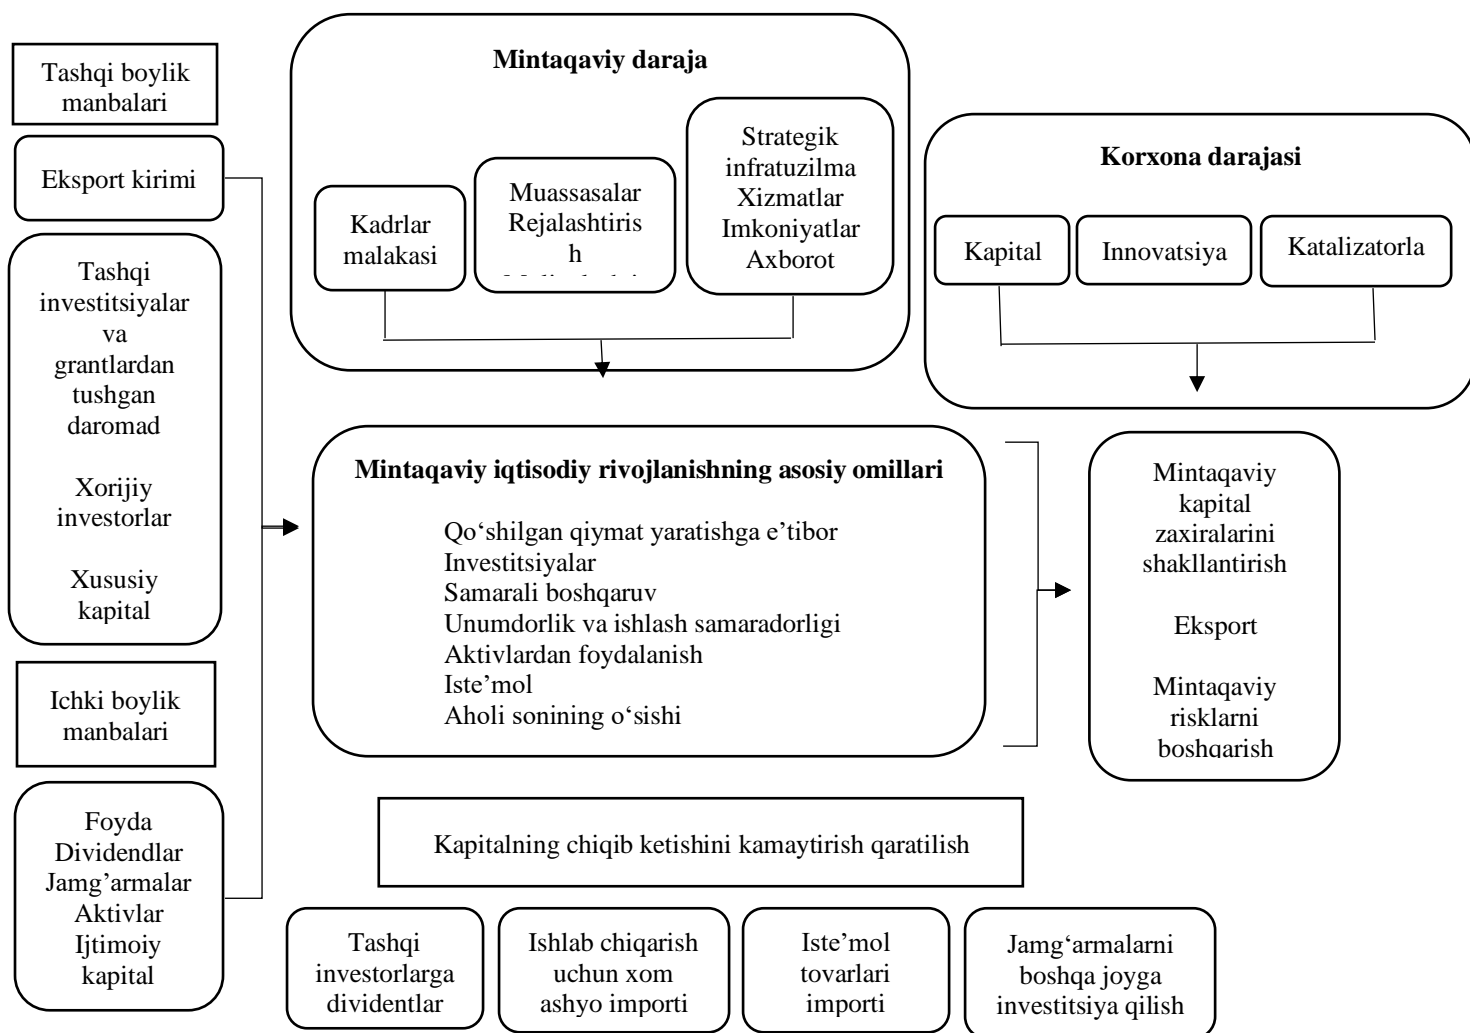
Tashqi boylik manbalari

Eksport kirimi

Tashqi investitsiyalar va grantlardan tushgan daromad

Xorijiy investorlar

Xususiy kapital

Ichki boylik manbalari

Foyda
Dividendlar
Jamg'armalar
Aktivlar
Ijtimoiy kapital

Mintaqaviy daraja

Kadrlar malakasi

Muassasalar
Rejalashtirish
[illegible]

Strategik infratuzilma
Xizmatlar
Imkoniyatlar
Axborot

Korxona darajasi

Kapital

Innovatsiya

Katalizatorla

Mintaqaviy iqtisodiy rivojlanishning asosiy omillari

Qo'shilgan qiymat yaratishga e'tibor
Investitsiyalar
Samarali boshqaruv
Unumdorlik va ishlash samaradorligi
Aktivlardan foydalanish
Iste'mol
Aholi sonining o'sishi

Mintaqaviy kapital zaxiralarini shakllantirish

Eksport

Mintaqaviy risklarni boshqarish

Kapitalning chiqib ketishini kamaytirish qaratilish

Tashqi investorlarga dividentlar

Ishlab chiqarish uchun xom ashyo importi

Iste'mol tovarlari importi

Jamg'armalarni boshqa joyga investitsiya qilish